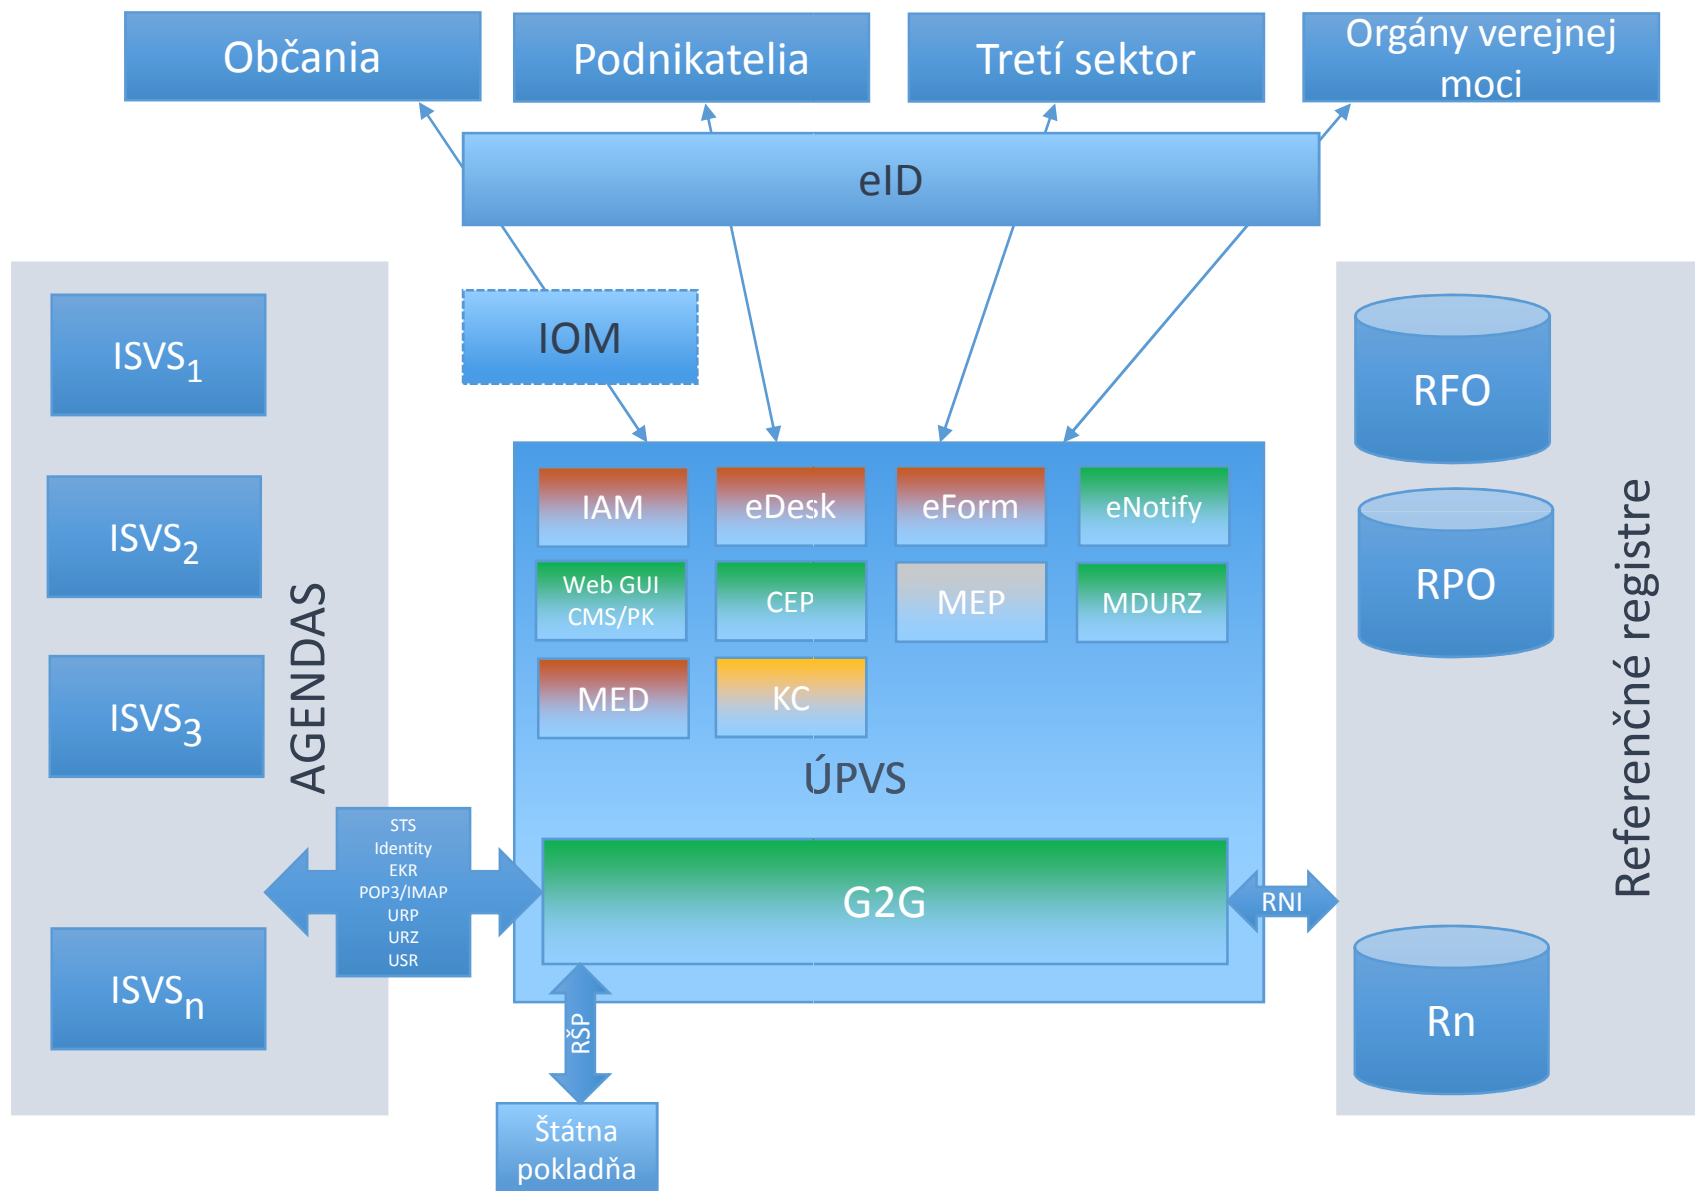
Občania

Podnikatelia

Tretí sektor

Orgány verejnej moci

eID

IOM

ISVS$_1$

ISVS$_2$

ISVS$_3$

ISVS$_n$

AGENDAS

IAM

eDesk

eForm

eNotify

Web GUI CMS/PK

CEP

MEP

MDURZ

MED

KC

ÚPVS

STS
Identity
EKR
POP3/IMAP
URP
URZ
USR

G2G

RNI

RŠP

Štátna pokladňa

RFO

RPO

Rn

Referenčné registre